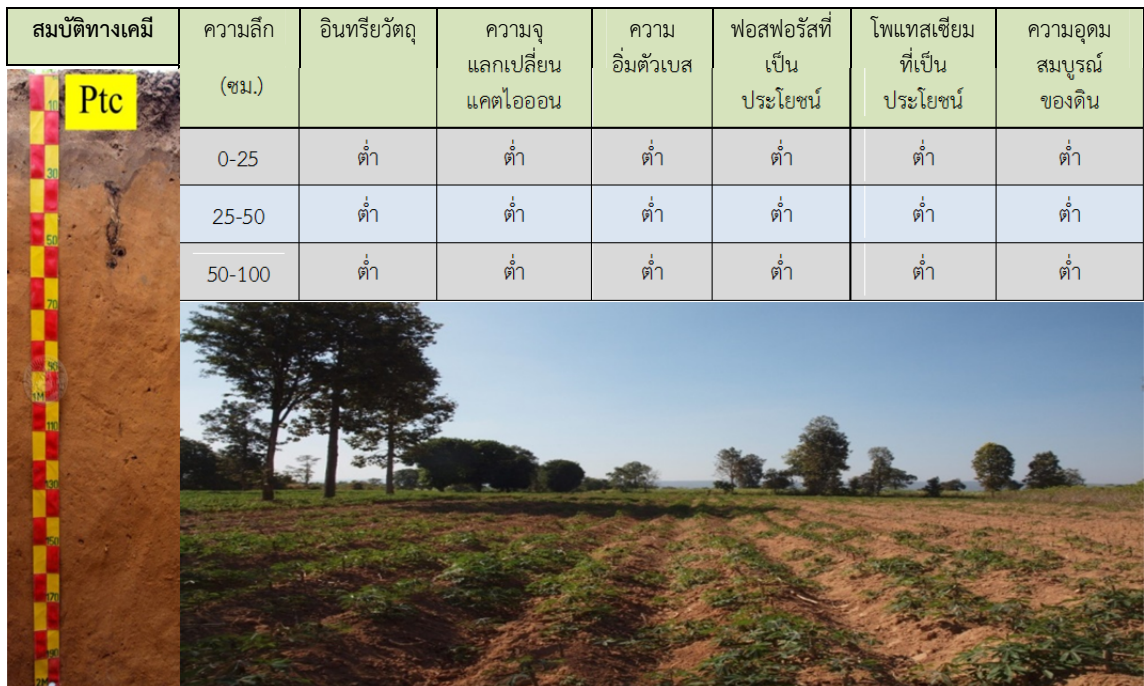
สมบัติทางเคมี

Ptc

| ความลึก (ซม.) | อินทรียวัตถุ | ความจุแลกเปลี่ยนแคตไอออน | ความอิ่มตัวเบส | ฟอสฟอรัสที่เป็นประโยชน์ | โพแทสเซียมที่เป็นประโยชน์ | ความอุดมสมบูรณ์ของดิน |
|---|---|---|---|---|---|---|
| 0-25 | ต่ำ | ต่ำ | ต่ำ | ต่ำ | ต่ำ | ต่ำ |
| 25-50 | ต่ำ | ต่ำ | ต่ำ | ต่ำ | ต่ำ | ต่ำ |
| 50-100 | ต่ำ | ต่ำ | ต่ำ | ต่ำ | ต่ำ | ต่ำ |

10
30
50
70
90
110
130
150
170
190